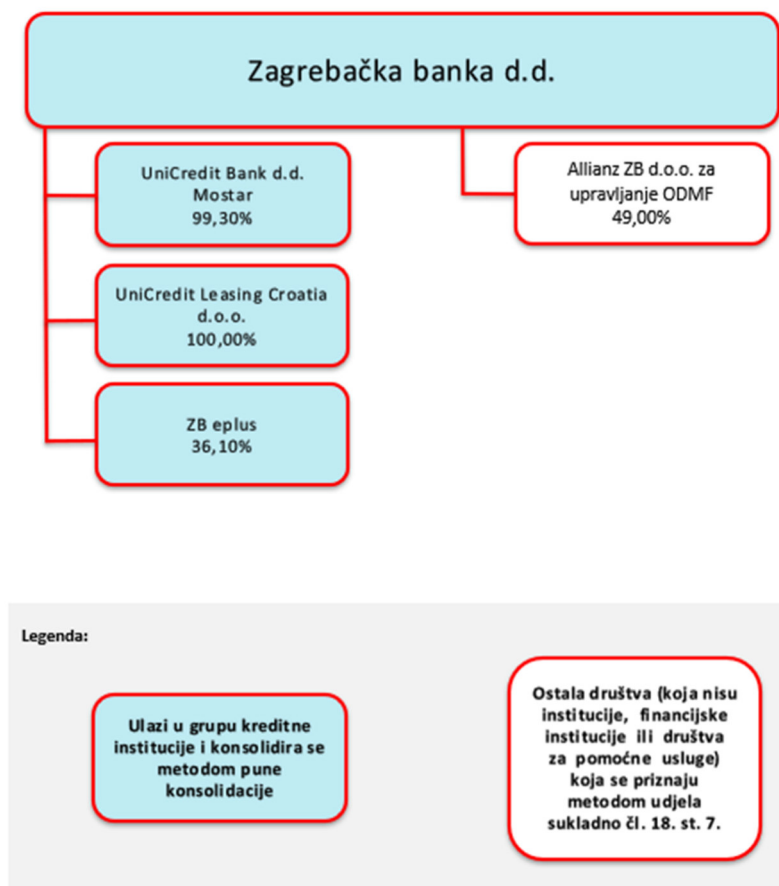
Zagrebačka banka d.d.

UniCredit Bank d.d. Mostar
99,30%

UniCredit Leasing Croatia d.o.o.
100,00%

ZB eplus
36,10%

Allianz ZB d.o.o. za upravljanje ODMF
49,00%

Legenda:

Ulazi u grupu kreditne institucije i konsolidira se metodom pune konsolidacije

Ostala društva (koja nisu institucije, financijske institucije ili društva za pomoćne usluge) koja se priznaju metodom udjela sukladno čl. 18. st. 7.